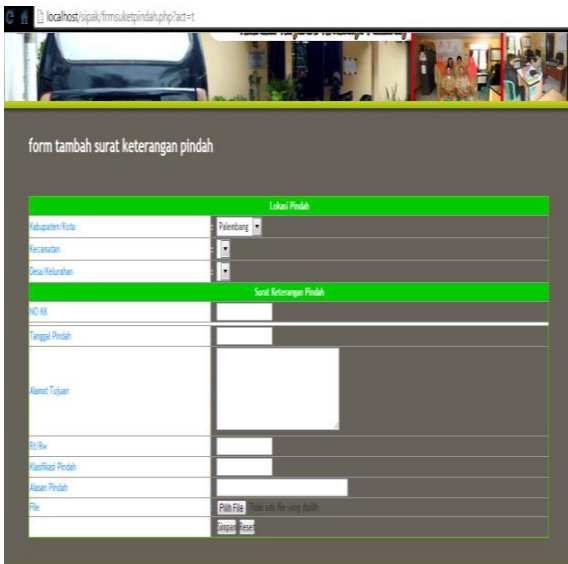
localhost/sipak/frmsuketpindah.php?act=t

form tambah surat keterangan pindah

| Lokasi Pindah | |
|---|---|
| Kabupaten/Kota | : Palembang |
| Kecamatan | : |
| Desa/Kelurahan | : |
| Surat Keterangan Pindah | |
| NO KK | |
| Tanggal Pindah | |
| Alamat Tujuan | |
| Rt/Rw | |
| Klasifikasi Pindah | |
| Alasan Pindah | |
| File | Pilih File Tidak ada file yang dipilih |
| | Simpan Reset |